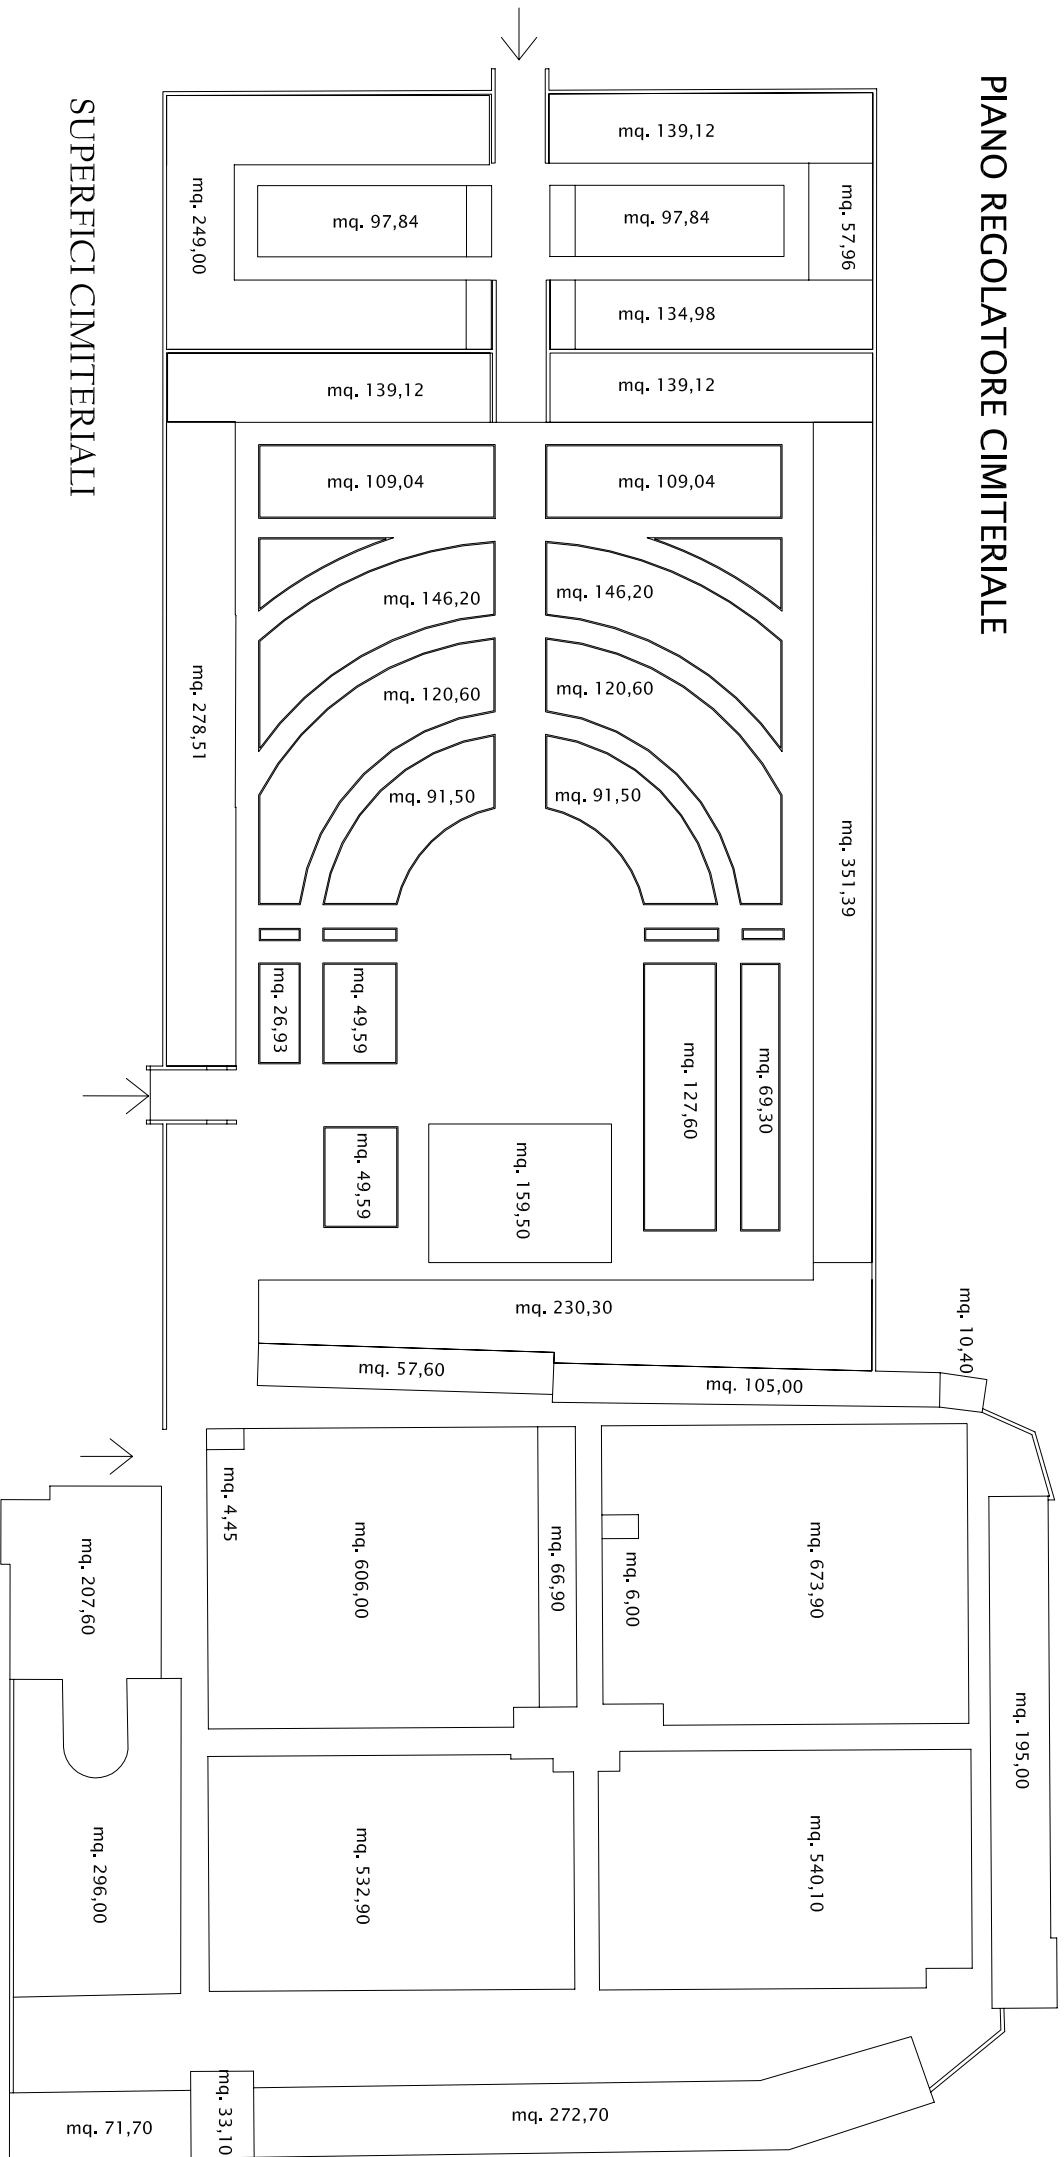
PIANO REGOLATORE CIMITERIALE

SUPERFICI CIMITERIALI

mq. 139,12
mq. 249,00
mq. 97,84
mq. 97,84
mq. 57,96
mq. 134,98
mq. 139,12
mq. 139,12
mq. 109,04
mq. 109,04
mq. 146,20
mq. 146,20
mq. 278,51
mq. 120,60
mq. 120,60
mq. 91,50
mq. 91,50
mq. 351,39
mq. 26,93
mq. 49,59
mq. 127,60
mq. 69,30
mq. 49,59
mq. 159,50
mq. 230,30
mq. 10,40
mq. 57,60
mq. 105,00
mq. 4,45
mq. 606,00
mq. 66,90
mq. 6,00
mq. 673,90
mq. 207,60
mq. 195,00
mq. 296,00
mq. 532,90
mq. 540,10
mq. 33,10
mq. 71,70
mq. 272,70